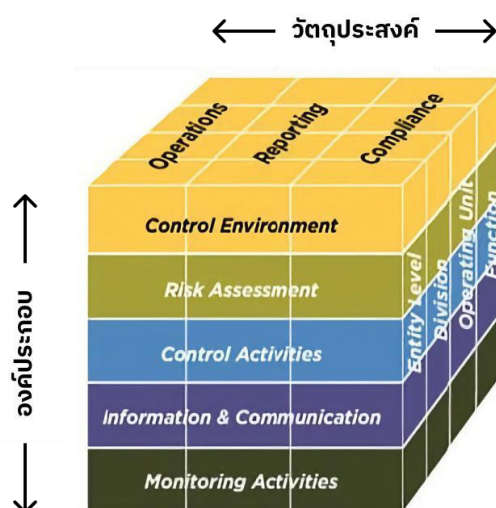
วัตถุประสงค์

Operations
Reporting
Compliance

องค์ประกอบ

Control Environment
Risk Assessment
Control Activities
Information & Communication
Monitoring Activities

Entity Level
Division
Operating Unit
Function